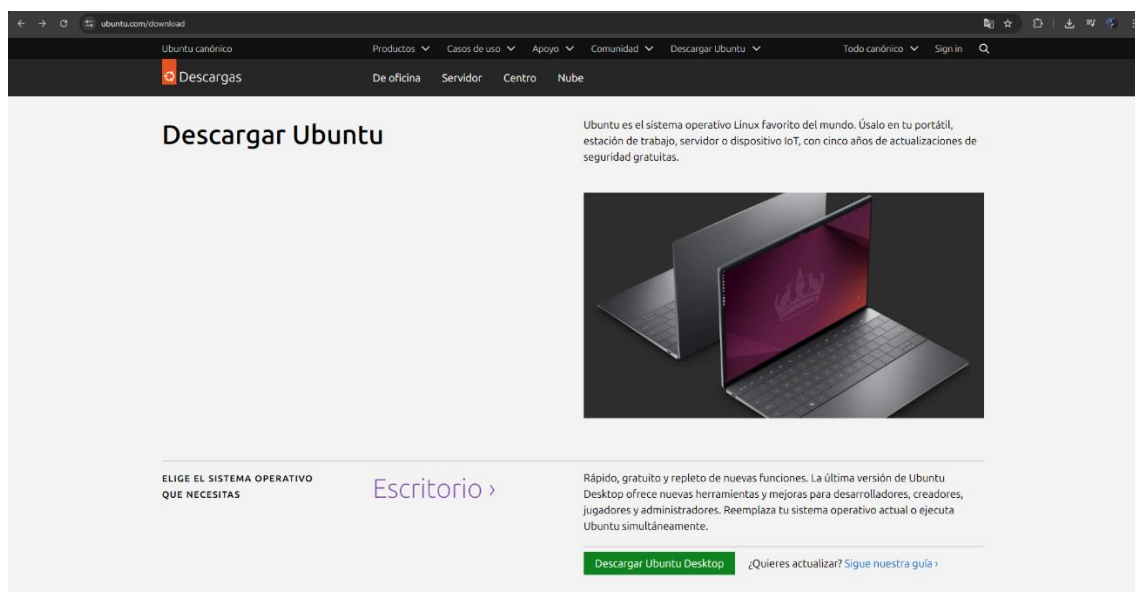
ubuntu.com/download

Ubuntu canónico
Productos
Casos de uso
Apoyo
Comunidad
Descargar Ubuntu
Todo canónico
Sign in

Descargas
De oficina
Servidor
Centro
Nube

Descargar Ubuntu

Ubuntu es el sistema operativo Linux favorito del mundo. Úsalo en tu portátil, estación de trabajo, servidor o dispositivo IoT, con cinco años de actualizaciones de seguridad gratuitas.

ELIGE EL SISTEMA OPERATIVO QUE NECESITAS

Escritorio ›

Rápido, gratuito y repleto de nuevas funciones. La última versión de Ubuntu Desktop ofrece nuevas herramientas y mejoras para desarrolladores, creadores, jugadores y administradores. Reemplaza tu sistema operativo actual o ejecuta Ubuntu simultáneamente.

Descargar Ubuntu Desktop
¿Quieres actualizar? Sigue nuestra guía ›